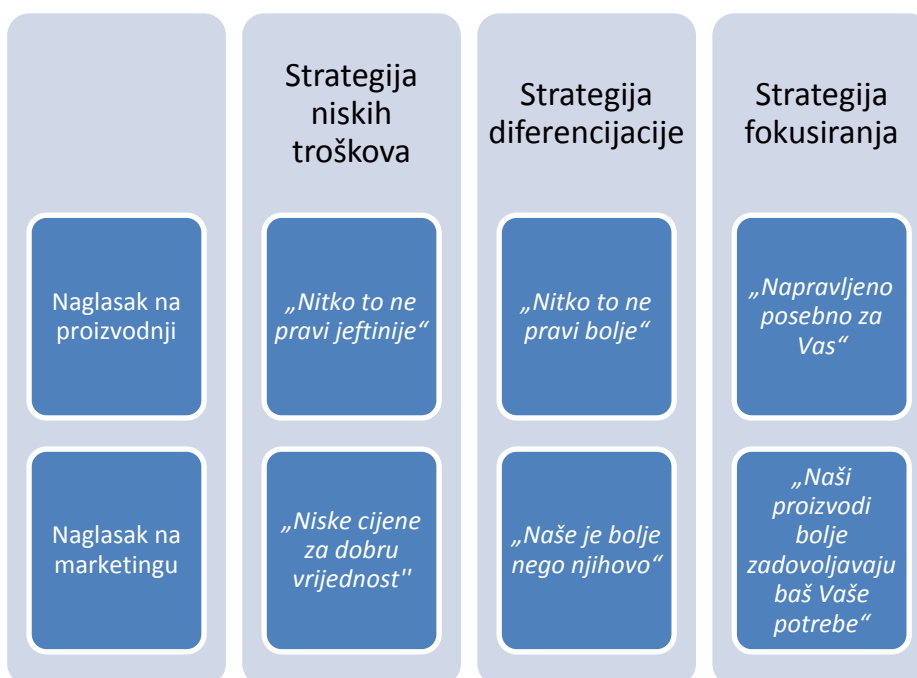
| | Strategija niskih troškova | Strategija diferencijacije | Strategija fokusiranja |
|---|---|---|---|
| Naglasak na proizvodnji | „Nitko to ne pravi jeftinije“ | „Nitko to ne pravi bolje“ | „Napravljeno posebno za Vas“ |
| Naglasak na marketingu | „Niske cijene za dobru vrijednost'' | „Naše je bolje nego njihovo“ | „Naši proizvodi bolje zadovoljavaju baš Vaše potrebe“ |